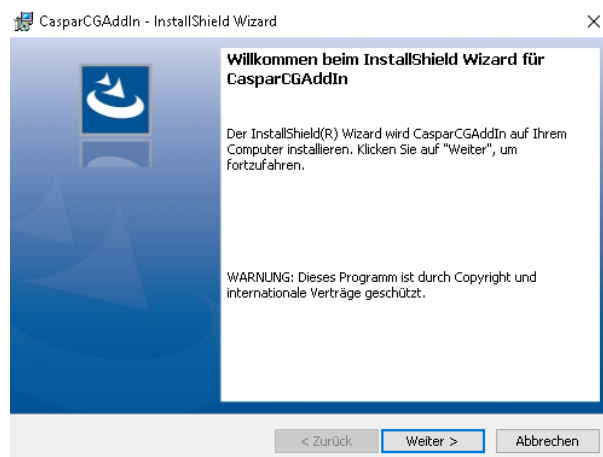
CasparCGAddIn - InstallShield Wizard

×

Willkommen beim InstallShield Wizard für CasparCGAddIn

Der InstallShield(R) Wizard wird CasparCGAddIn auf Ihrem Computer installieren. Klicken Sie auf "Weiter", um fortzufahren.

WARNUNG: Dieses Programm ist durch Copyright und internationale Verträge geschützt.

< Zurück

Weiter >

Abbrechen